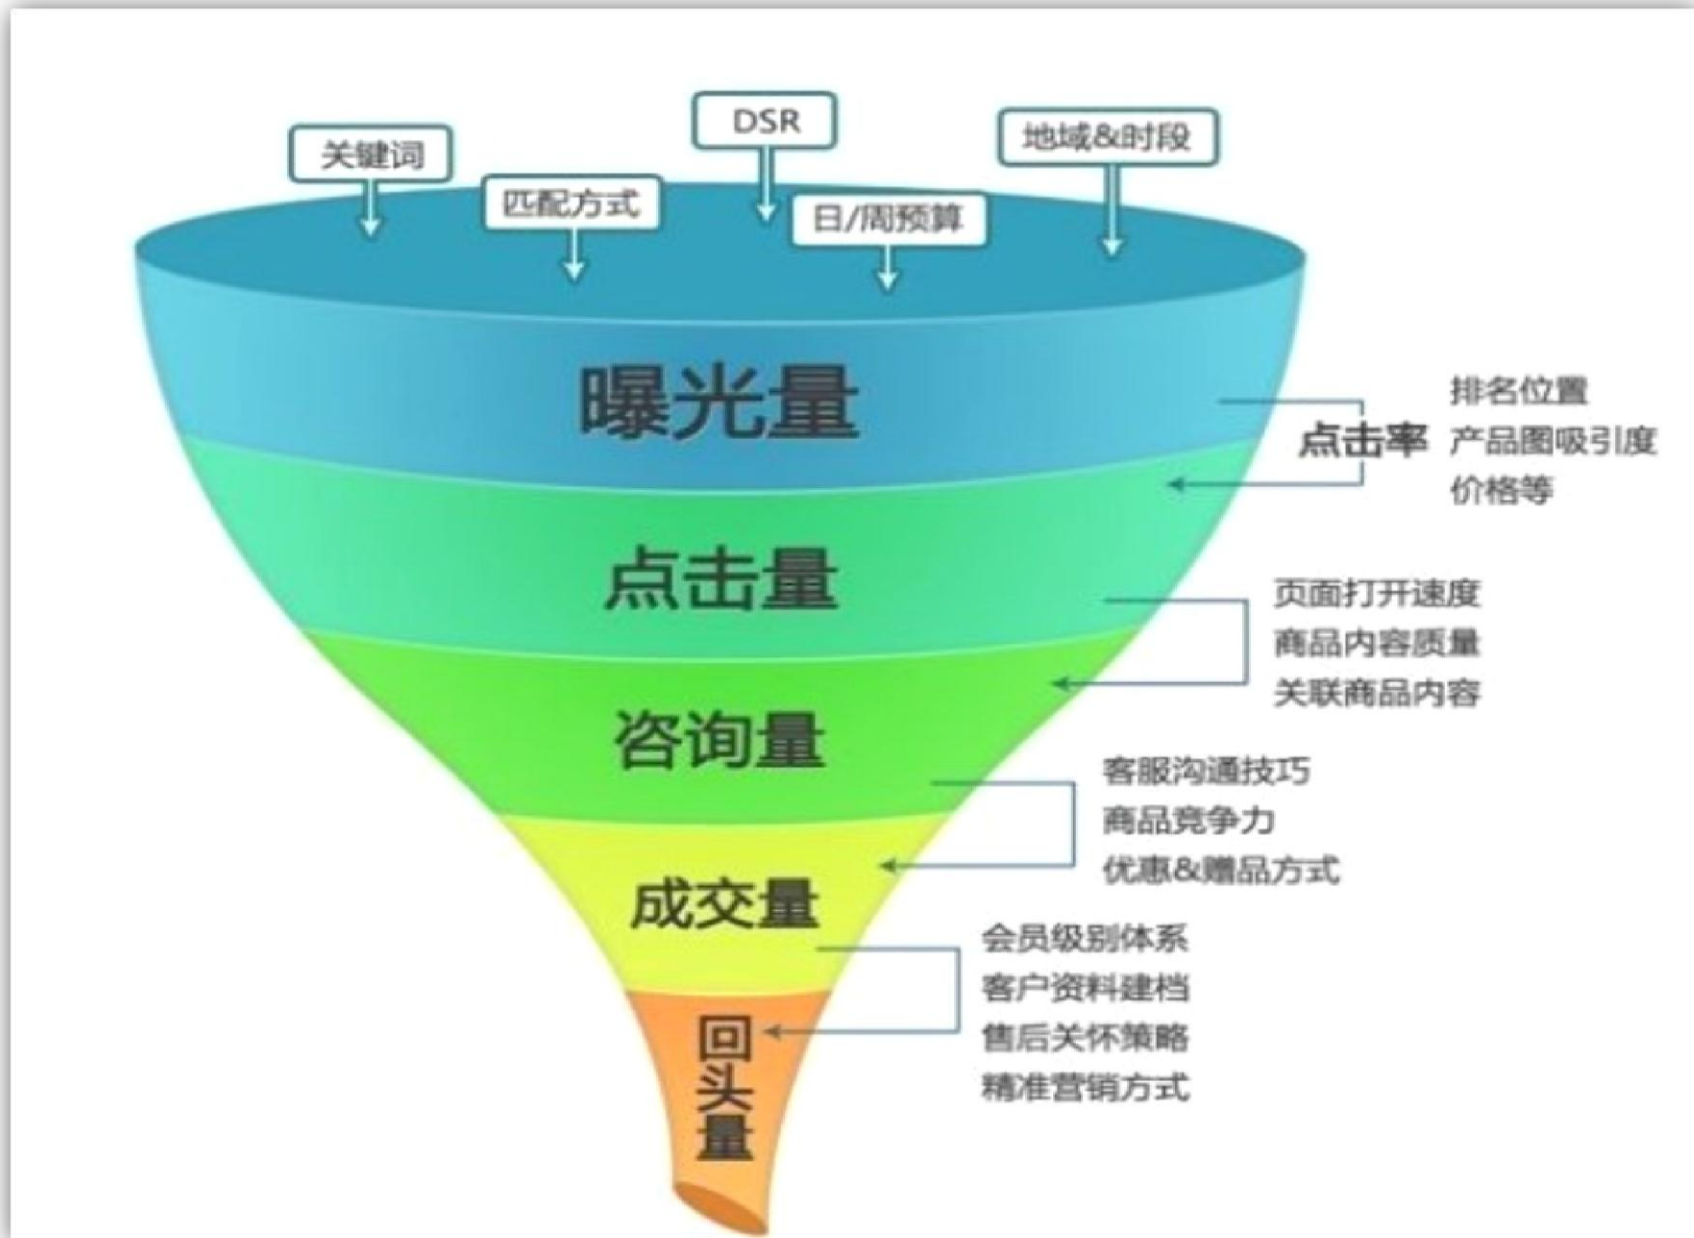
关键词

匹配方式

DSR

日/周预算

地域&时段

曝光量

点击率

排名位置
产品图吸引度
价格等

点击量

页面打开速度
商品内容质量
关联商品内容

咨询量

客服沟通技巧
商品竞争力
优惠&赠品方式

成交量

会员级别体系
客户资料建档
售后关怀策略
精准营销方式

回头量